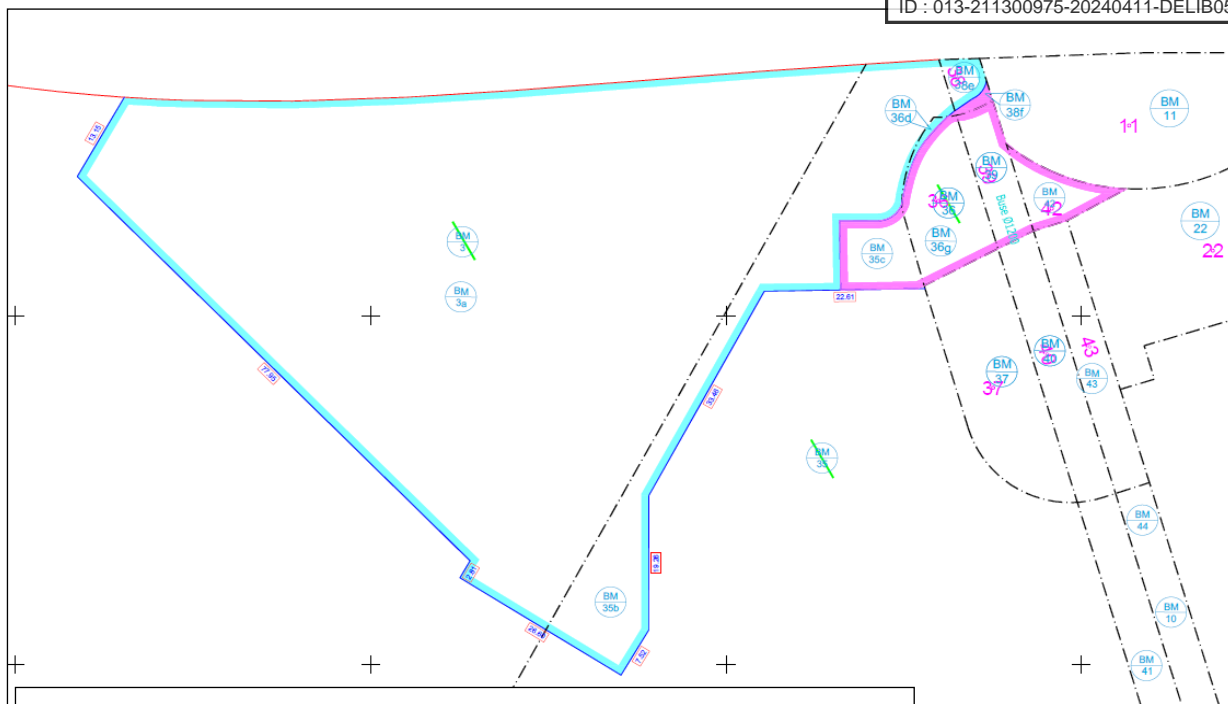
ID : 013-211300975-20240411-DELIB0

BM 36e
BM 36d
BM 38f
BM 11
11
BM 39
38
36
BM 36
42
BM 42
BM 22
22
BM 3
BM 35c
BM 36g
BM 3a
22.61
Base 01.201
BM 40
43
BM 37
37
BM 43
77.95
13.15
35.46
BM 35
BM 44
2.81
BM 35b
BM 10
28.68
7.52
BM 41